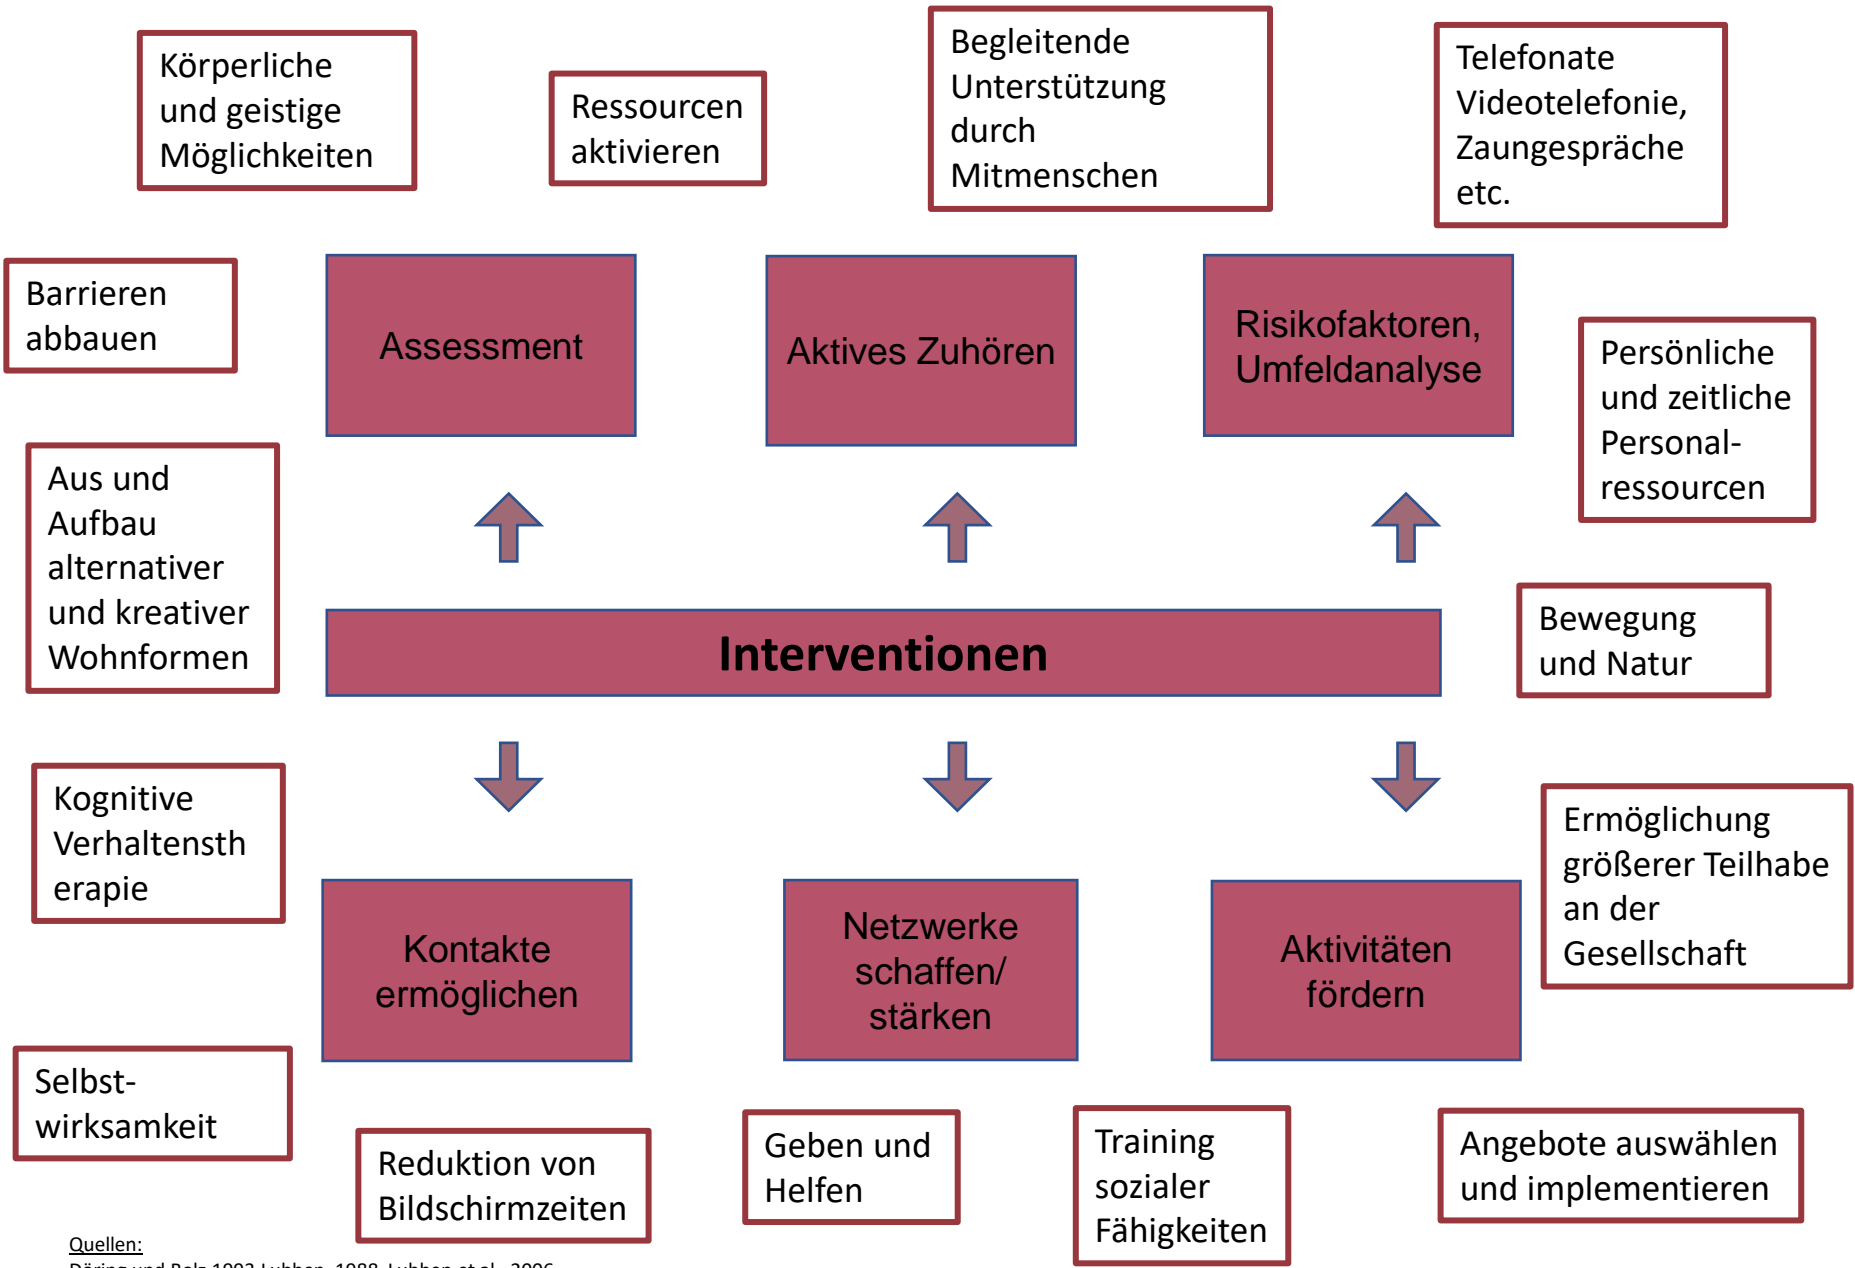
Körperliche und geistige Möglichkeiten

Ressourcen aktivieren

Begleitende Unterstützung durch Mitmenschen

Telefonate Videotelefonie, Zaungespräche etc.

Barrieren abbauen

Assessment

Aktives Zuhören

Risikofaktoren, Umfeldanalyse

Persönliche und zeitliche Personal-ressourcen

Aus und Aufbau alternativer und kreativer Wohnformen

Interventionen

Bewegung und Natur

Kognitive Verhaltensth erapie

Kontakte ermöglichen

Netzwerke schaffen/ stärken

Aktivitäten fördern

Ermöglichung größerer Teilhabe an der Gesellschaft

Selbst-wirksamkeit

Reduktion von Bildschirmzeiten

Geben und Helfen

Training sozialer Fähigkeiten

Angebote auswählen und implementieren

Quellen:
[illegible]